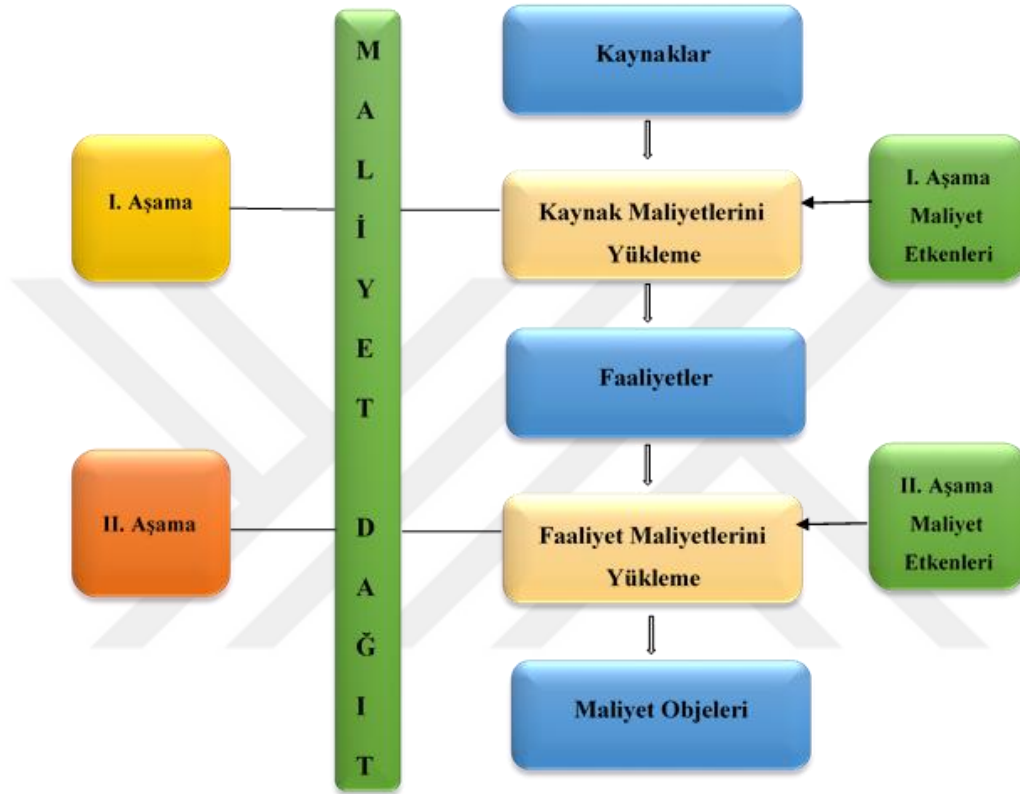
M
A
L
İ
Y
E
T

D
A
Ğ
I
T

Kaynaklar

I. Aşama

Kaynak Maliyetlerini Yükleme

I. Aşama Maliyet Etkenleri

Faaliyetler

II. Aşama

Faaliyet Maliyetlerini Yükleme

II. Aşama Maliyet Etkenleri

Maliyet Objeleri